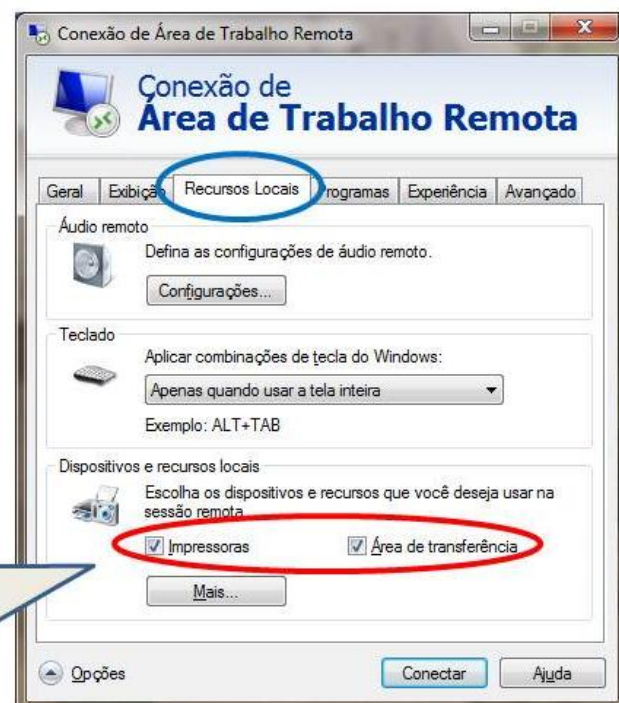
Conexão de Área de Trabalho Remota

Conexão de
Área de Trabalho Remota

Geral | Exibição | Recursos Locais | Programas | Experiência | Avançado

Áudio remoto
Defina as configurações de áudio remoto.
Configurações...

Teclado
Aplicar combinações de tecla do Windows:
Apenas quando usar a tela inteira
Exemplo: ALT+TAB

Dispositivos e recursos locais
Escolha os dispositivos e recursos que você deseja usar na sessão remota.
Impressoras
Área de transferência
Mais...

Opções
Conectar
Ajuda